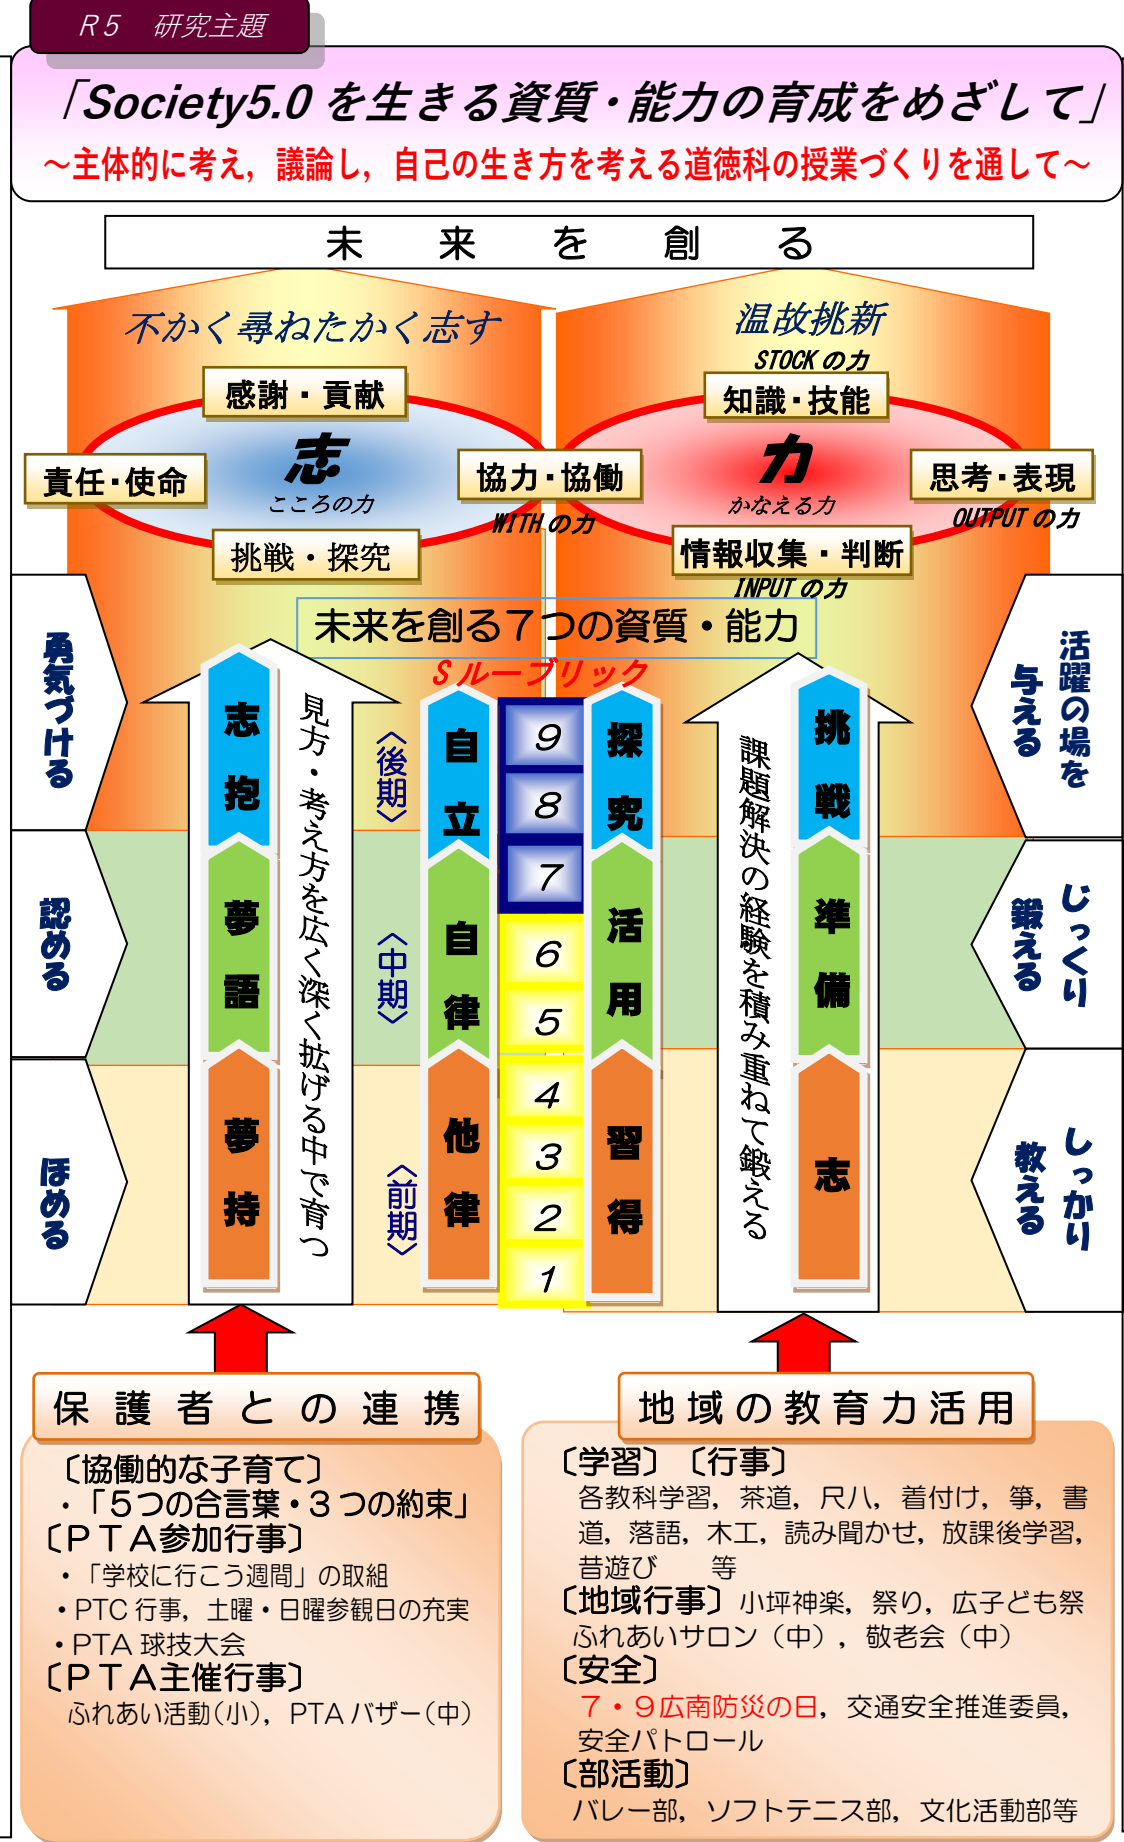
R５　研究主題

「Society5.0 を生きる資質・能力の育成をめざして」
～主体的に考え，議論し，自己の生き方を考える道徳科の授業づくりを通して～

未　来　を　創　る

不かく尋ねたかく志す

感謝・貢献
責任・使命
志
こころの力
協力・協働
WITH の力
挑戦・探究

温故挑新
STOCK の力
知識・技能
力
かなえる力
思考・表現
OUTPUT の力
情報収集・判断
INPUT の力

未来を創る７つの資質・能力
Ｓルーブリック

勇気づける
認める
ほめる

志抱
夢語
夢持

見方・考え方を広く深く拡げる中で育つ

〈後期〉
〈中期〉
〈前期〉

自立
自律
他律

9
8
7
6
5
4
3
2
1

探究
活用
習得

課題解決の経験を積み重ねて鍛える

挑戦
準備
志

活躍の場を与える
じっくり鍛える
しっかり教える

保護者との連携

〔協働的な子育て〕
・「５つの合言葉・３つの約束」
〔ＰＴＡ参加行事〕
・「学校に行こう週間」の取組
・PTC 行事，土曜・日曜参観日の充実
・PTA 球技大会
〔ＰＴＡ主催行事〕
ふれあい活動(小)，PTA バザー(中)

地域の教育力活用

〔学習〕〔行事〕
各教科学習，茶道，尺八，着付け，箏，書道，落語，木工，読み聞かせ，放課後学習，昔遊び　等
〔地域行事〕小坪神楽，祭り，広子ども祭
ふれあいサロン（中），敬老会（中）
〔安全〕
７・９広南防災の日，交通安全推進委員，安全パトロール
〔部活動〕
バレー部，ソフトテニス部，文化活動部等